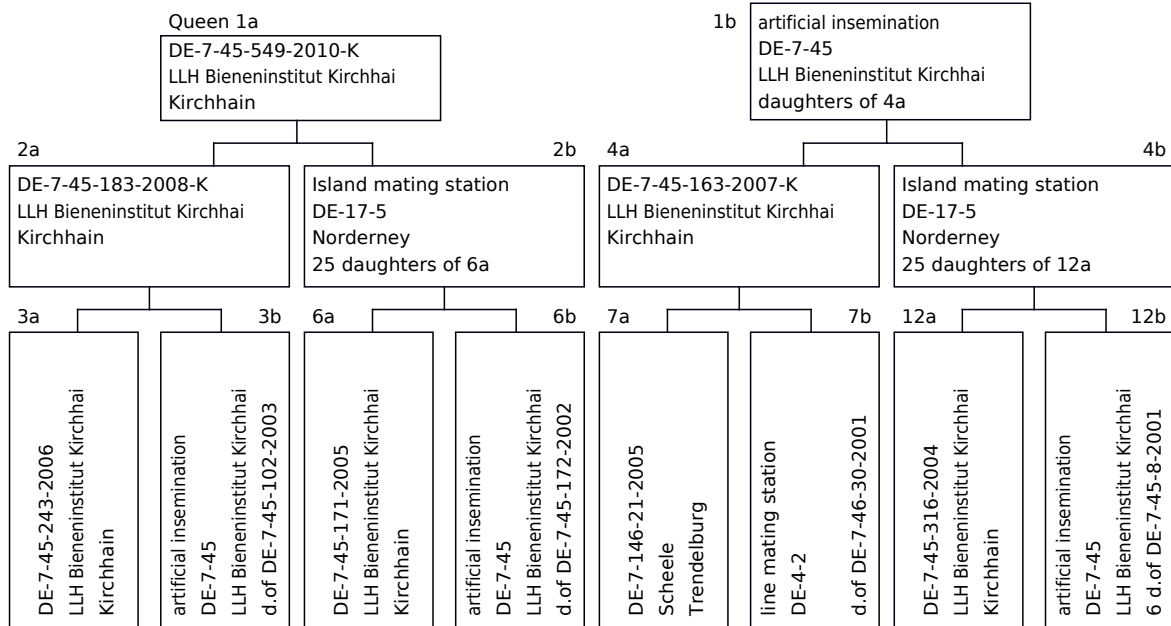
Queen 1a
DE-7-45-549-2010-K
LLH Bieneninstitut Kirchhai
Kirchhain

1b
artificial insemination
DE-7-45
LLH Bieneninstitut Kirchhai
daughters of 4a

2a
DE-7-45-183-2008-K
LLH Bieneninstitut Kirchhai
Kirchhain

2b
Island mating station
DE-17-5
Norderney
25 daughters of 6a

4a
DE-7-45-163-2007-K
LLH Bieneninstitut Kirchhai
Kirchhain

4b
Island mating station
DE-17-5
Norderney
25 daughters of 12a

3a
DE-7-45-243-2006
LLH Bieneninstitut Kirchhai
Kirchhain

3b
artificial insemination
DE-7-45
LLH Bieneninstitut Kirchhai
d.of DE-7-45-102-2003

6a
DE-7-45-171-2005
LLH Bieneninstitut Kirchhai
Kirchhain

6b
artificial insemination
DE-7-45
LLH Bieneninstitut Kirchhai
d.of DE-7-45-172-2002

7a
DE-7-146-21-2005
Scheele
Trendelburg

7b
line mating station
DE-4-2
d.of DE-7-46-30-2001

12a
DE-7-45-316-2004
LLH Bieneninstitut Kirchhai
Kirchhain

12b
artificial insemination
DE-7-45
LLH Bieneninstitut Kirchhai
6 d.of DE-7-45-8-2001